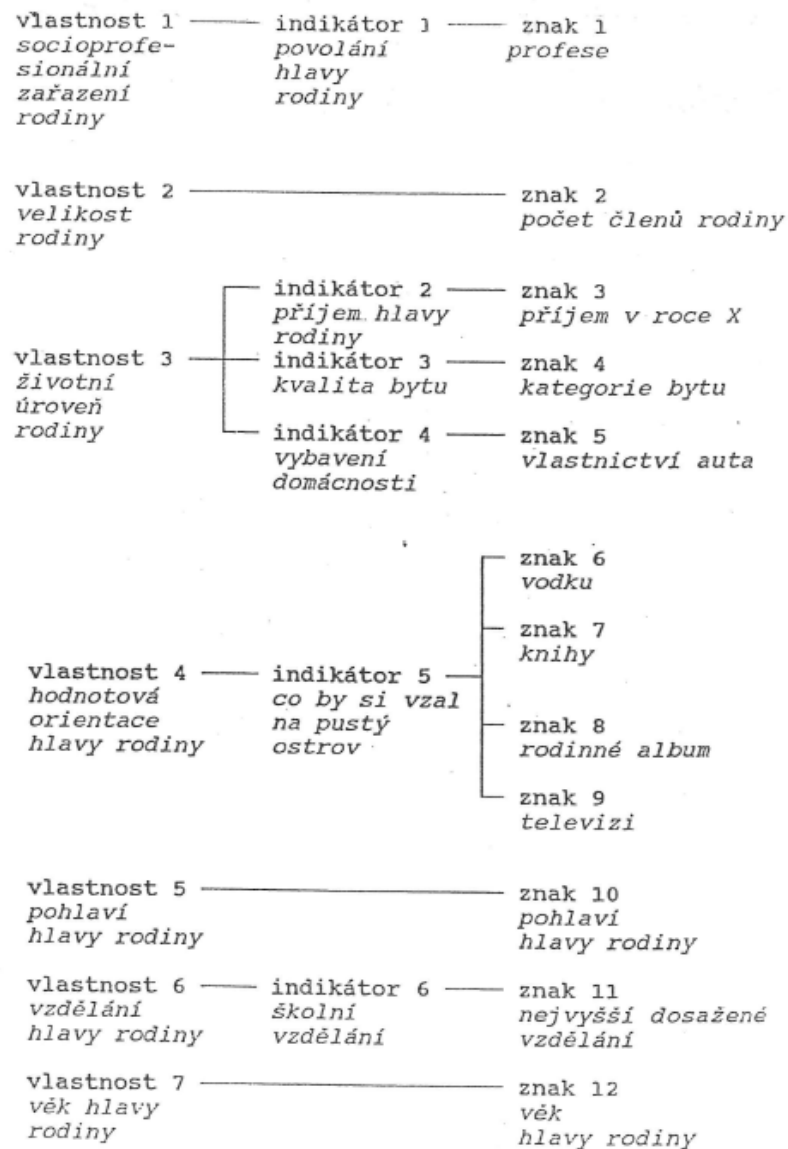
vlastnost 1
socioprofesionální zařazení rodiny

indikátor 1
povolání hlavy rodiny

znak 1
profese

vlastnost 2
velikost rodiny

znak 2
počet členů rodiny

vlastnost 3
životní úroveň rodiny

indikátor 2
příjem hlavy rodiny

znak 3
příjem v roce X

indikátor 3
kvalita bytu

znak 4
kategorie bytu

indikátor 4
vybavení domácnosti

znak 5
vlastnictví auta

vlastnost 4
hodnotová orientace hlavy rodiny

indikátor 5
co by si vzal na pustý ostrov

znak 6
vodku

znak 7
knihy

znak 8
rodinné album

znak 9
televizi

vlastnost 5
pohlaví hlavy rodiny

znak 10
pohlaví hlavy rodiny

vlastnost 6
vzdělání hlavy rodiny

indikátor 6
školní vzdělání

znak 11
nejvyšší dosažené vzdělání

vlastnost 7
věk hlavy rodiny

znak 12
věk hlavy rodiny